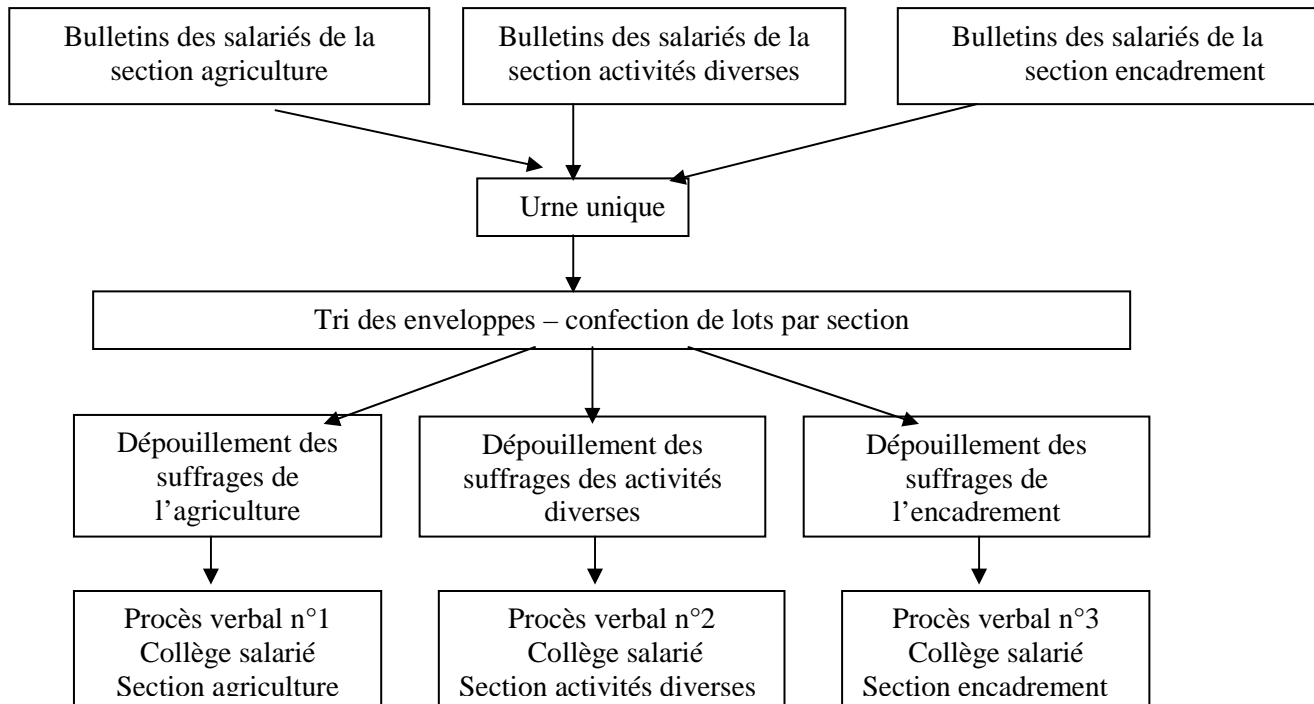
Bulletins des salariés de la section agriculture

Bulletins des salariés de la section activités diverses

Bulletins des salariés de la section encadrement

Urne unique

Tri des enveloppes – confection de lots par section

Dépouillement des suffrages de l'agriculture

Dépouillement des suffrages des activités diverses

Dépouillement des suffrages de l'encadrement

Procès verbal n°1
Collège salarié
Section agriculture

Procès verbal n°2
Collège salarié
Section activités diverses

Procès verbal n°3
Collège salarié
Section encadrement